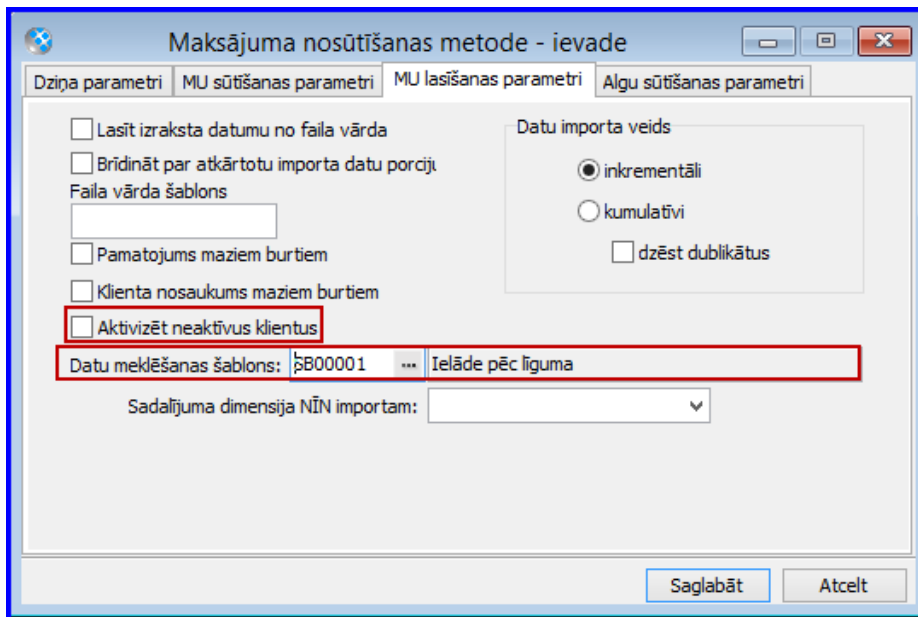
Maksājuma nosūtīšanas metode - ievade

Dziņa parametri | MU sūtīšanas parametri | MU lasīšanas parametri | Algu sūtīšanas parametri

Lasīt izraksta datumu no faila vārda

Brīdināt par atkārtotu importa datu porciju

Faila vārda šablons

Pamatojums maziem burtiem

Klienta nosaukums maziem burtiem

Aktivizēt neaktīvus klientus

Datu meklēšanas šablons: SB00001 ... Ielāde pēc līguma

Sadalījuma dimensija NĪN importam:

Datu importa veids

inkrementāli

kumulatīvi

dzēst dublikātus

Saglabāt

Atcelt